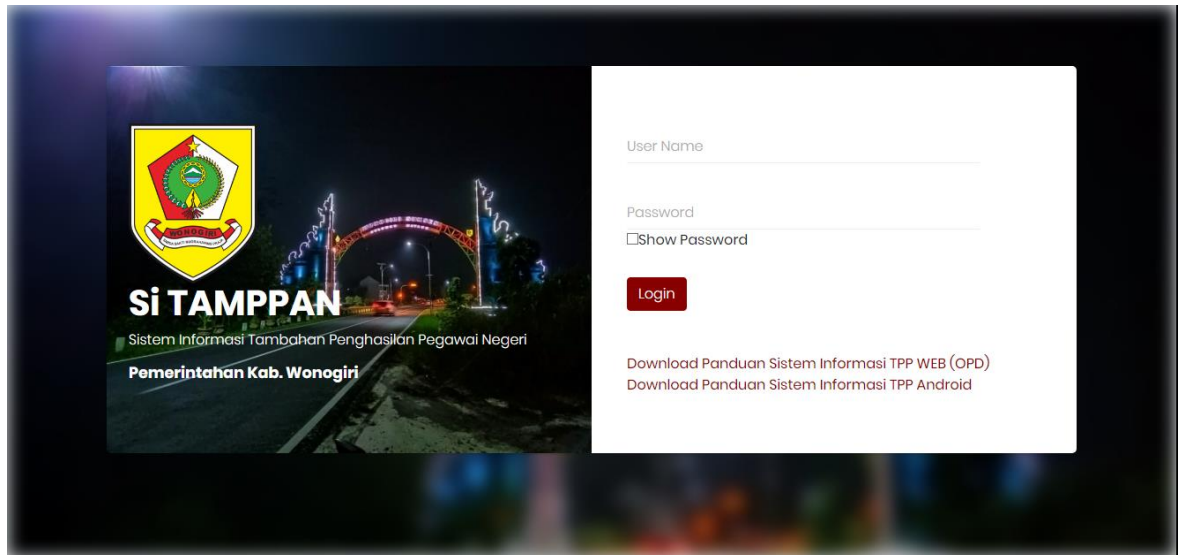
WONOGIRI

Si TAMPPAN
Sistem Informasi Tambahan Penghasilan Pegawai Negeri
Pemerintahan Kab. Wonogiri

User Name

Password

Show Password

Login

Download Panduan Sistem Informasi TPP WEB (OPD)
Download Panduan Sistem Informasi TPP Android